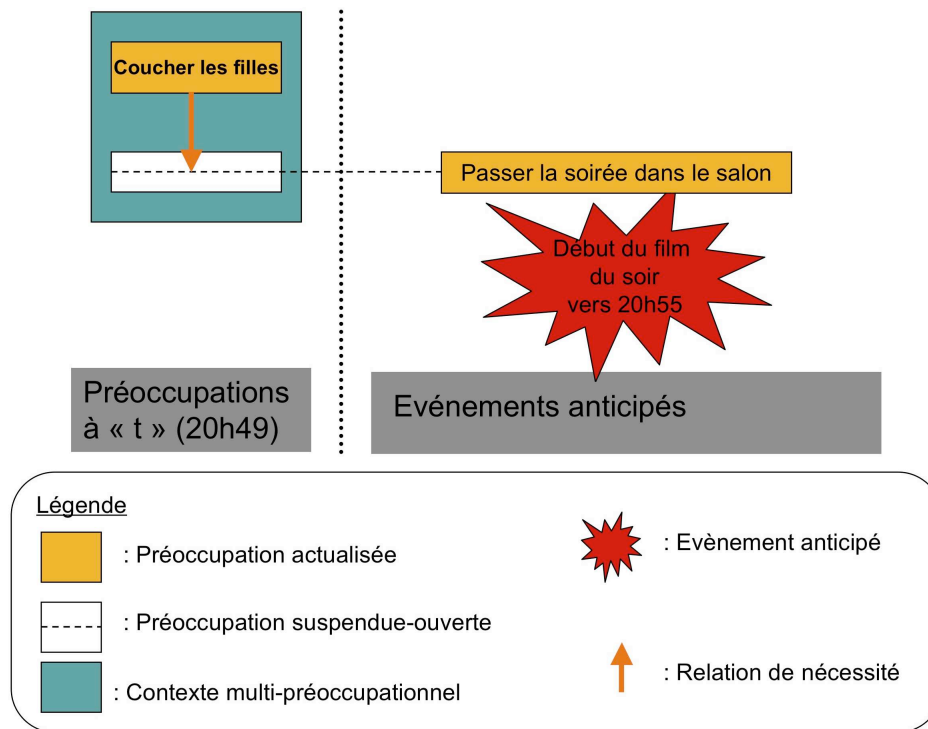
Coucher les filles

Passer la soirée dans le salon

Début du film du soir vers 20h55

Préoccupations à « t » (20h49)

Evénements anticipés

Légende

: Préoccupation actualisée

: Préoccupation suspendue-ouverte

: Contexte multi-préoccupationnel

: Evènement anticipé

: Relation de nécessité